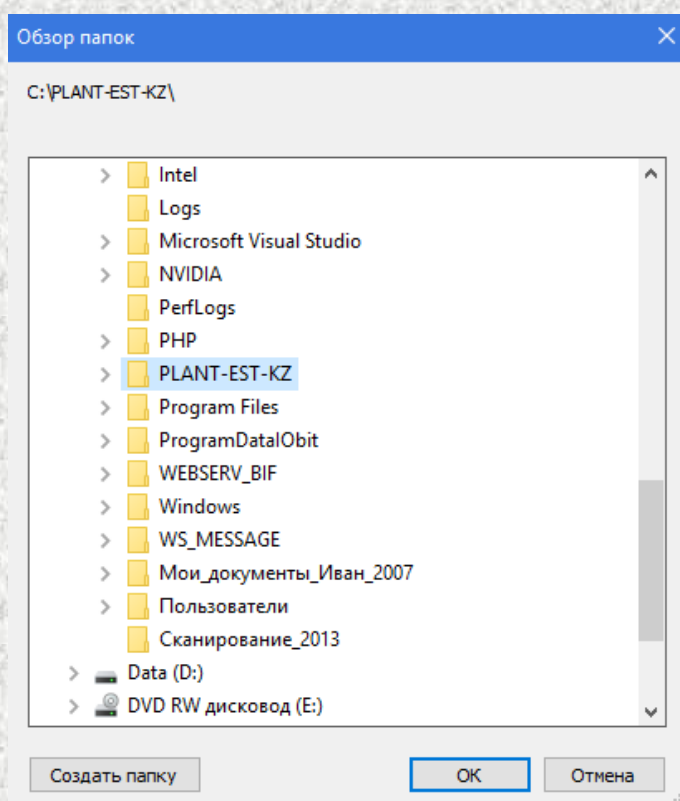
Обзор папок

C:\PLANT-EST-KZ\

Intel
Logs
Microsoft Visual Studio
NVIDIA
PerfLogs
PHP
PLANT-EST-KZ
Program Files
ProgramDataIObit
WEBSERV_BIF
Windows
WS_MESSAGE
Мои_документы_Иван_2007
Пользователи
Сканирование_2013
Data (D:)
DVD RW дисковод (E:)

Создать папку
OK
Отмена